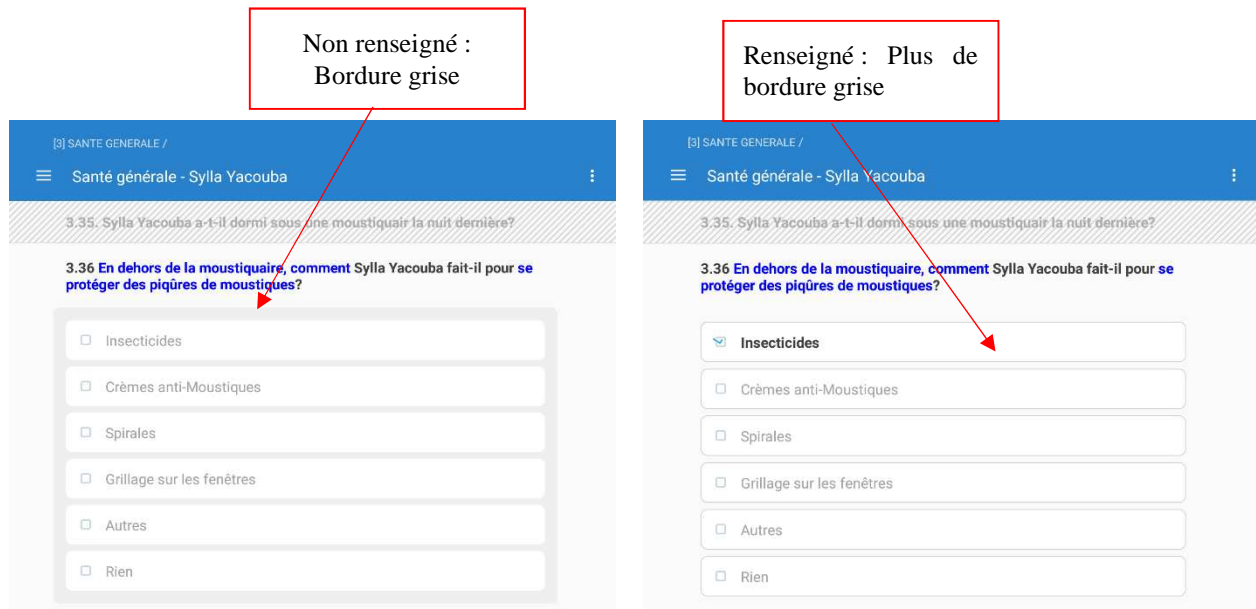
Non renseigné : Bordure grise

[3] SANTE GENERALE /

Santé générale - Sylla Yacouba

3.35. Sylla Yacouba a-t-il dormi sous une moustiquair la nuit dernière?

3.36 En dehors de la moustiquaire, comment Sylla Yacouba fait-il pour se protéger des piqûres de moustiques?

Insecticides

Crèmes anti-Moustiques

Spirales

Grillage sur les fenêtres

Autres

Rien

Renseigné : Plus de bordure grise

[3] SANTE GENERALE /

Santé générale - Sylla Yacouba

3.35. Sylla Yacouba a-t-il dormi sous une moustiquair la nuit dernière?

3.36 En dehors de la moustiquaire, comment Sylla Yacouba fait-il pour se protéger des piqûres de moustiques?

Insecticides

Crèmes anti-Moustiques

Spirales

Grillage sur les fenêtres

Autres

Rien